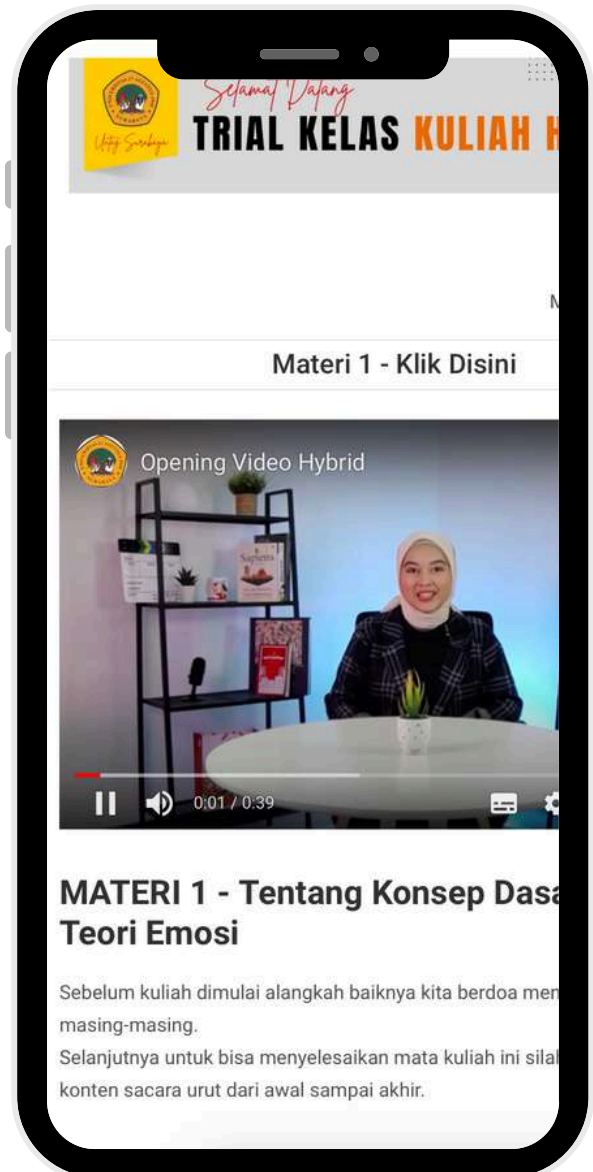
Untag Surabaya

Selamat Datang
TRIAL KELAS KULIAH H

M

Materi 1 - Klik Disini

Opening Video Hybrid

Sapiens

0:01 / 0:39

MATERI 1 - Tentang Konsep Dasa
Teori Emosi

Sebelum kuliah dimulai alangkah baiknya kita berdoa men
masing-masing.
Selanjutnya untuk bisa menyelesaikan mata kuliah ini silal
konten secara urut dari awal sampai akhir.